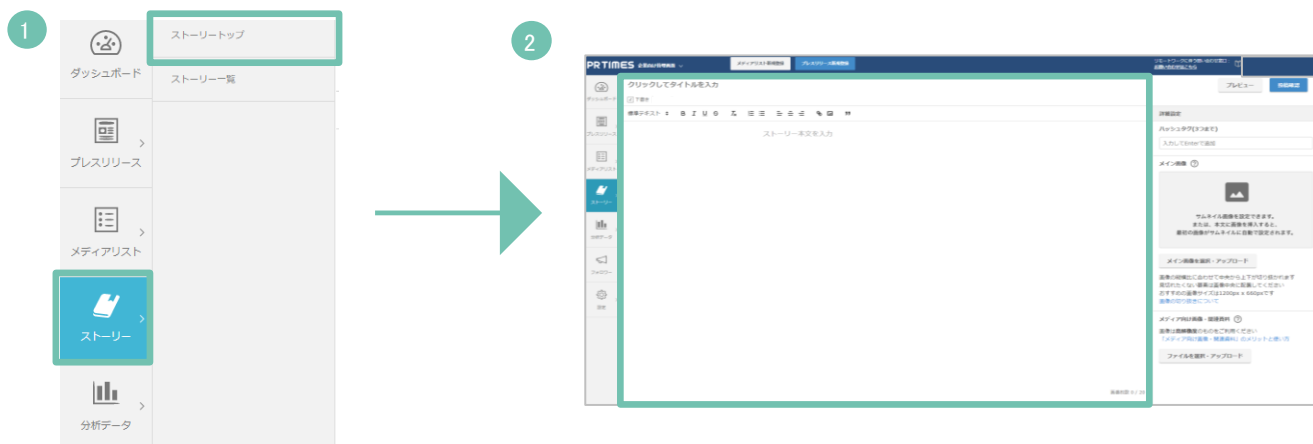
1

ダッシュボード

プレスリリース

メディアリスト

ストーリー

分析データ

ストーリートップ

ストーリー一覧

2

PR TIMES

メディアリスト新規登録

プレスリリース新規登録

ダッシュボード

プレスリリース

メディアリスト

ストーリー

分析データ

フォロワー

設定

クリックしてタイトルを入力

下書き

標準テキスト B I U S

ストーリー本文を入力

プレビュー

投稿確認

詳細設定

ハッシュタグ(3つまで)

入力してEnterで追加

メイン画像 ?

サムネイル画像を設定できます。
または、本文に画像を挿入すると、
最初の画像がサムネイルに自動で設定されます。

メイン画像を選択・アップロード

画像の縦幅に合わせて中央から上下が切り抜かれます
見切れたくない要素は画像中央に配置してください
おすすめの画像サイズは1200px x 680pxです
画像の切り抜きについて

メディア向け画像・提供資料 ?

画像は高解像度のものをご用意ください
「メディア向け画像・提供資料」のメリットと使い方

ファイルを選択・アップロード